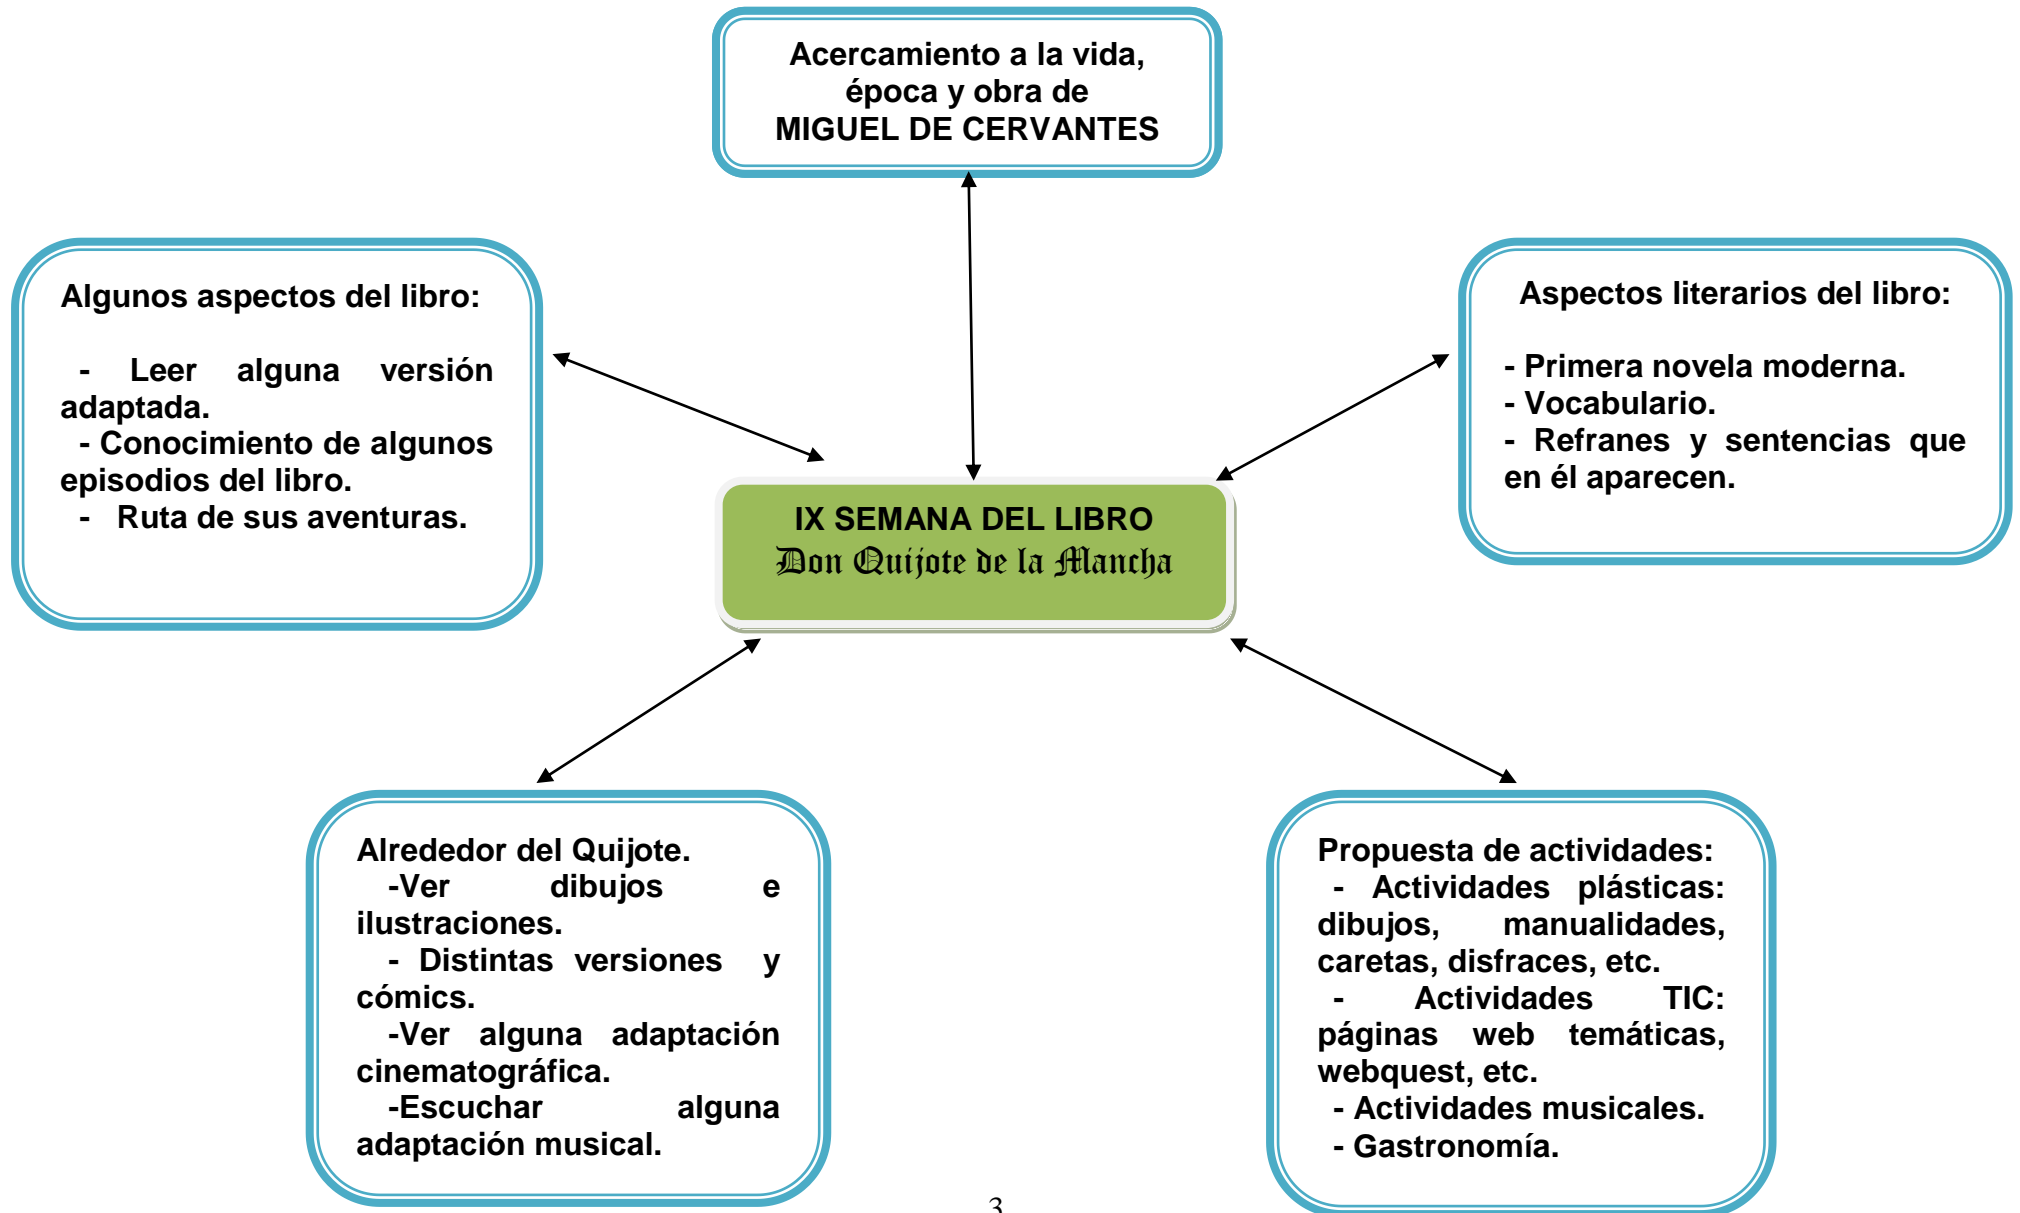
Acercamiento a la vida, época y obra de MIGUEL DE CERVANTES

Algunos aspectos del libro:

- Leer alguna versión adaptada.
- Conocimiento de algunos episodios del libro.
- Ruta de sus aventuras.

Aspectos literarios del libro:

- Primera novela moderna.
- Vocabulario.
- Refranes y sentencias que en él aparecen.

IX SEMANA DEL LIBRO
Don Quijote de la Mancha

Alrededor del Quijote.
-Ver dibujos e ilustraciones.
- Distintas versiones y cómics.
-Ver alguna adaptación cinematográfica.
-Escuchar alguna adaptación musical.

Propuesta de actividades:
- Actividades plásticas: dibujos, manualidades, caretas, disfraces, etc.
- Actividades TIC: páginas web temáticas, webquest, etc.
- Actividades musicales.
- Gastronomía.

3